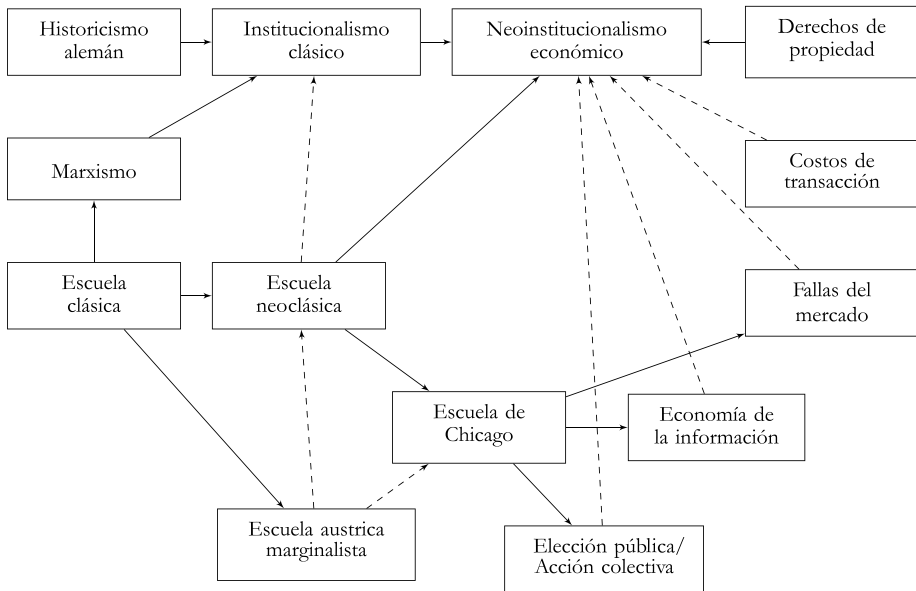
Historicismo alemán

Institucionalismo clásico

Neoinstitucionalismo económico

Derechos de propiedad

Marxismo

Costos de transacción

Escuela clásica

Escuela neoclásica

Fallas del mercado

Escuela de Chicago

Economía de la información

Escuela austrica marginalista

Elección pública/ Acción colectiva